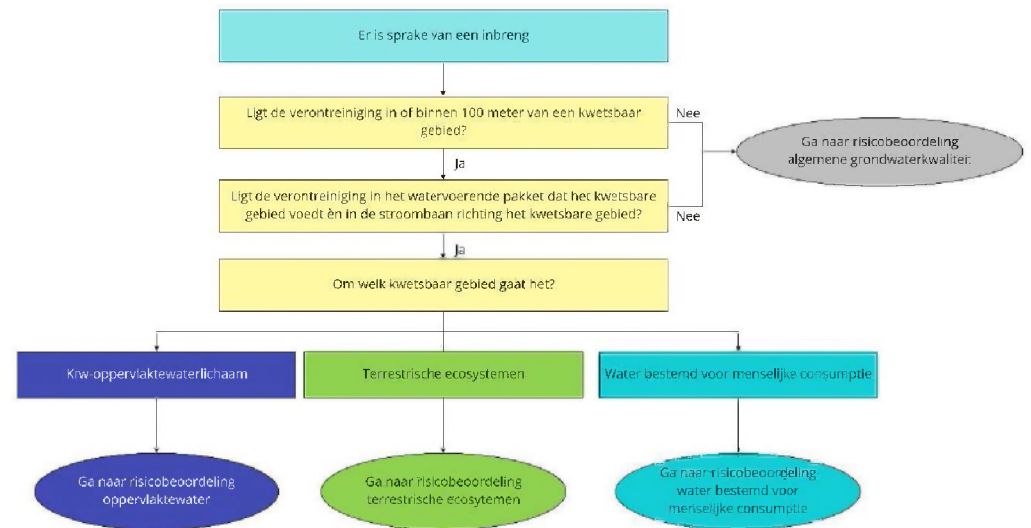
Er is sprake van een inbreng

Ligt de verontreiniging in of binnen 100 meter van een kwetsbaar gebied?

Nee

Ga naar risicobeoordeling algemene grondwaterkwaliteit

Ja

Ligt de verontreiniging in het watervoerende pakket dat het kwetsbare gebied voedt èn in de stroombaan richting het kwetsbare gebied?

Nee

Ja

Om welk kwetsbaar gebied gaat het?

Krw-oppervlaktewaterlichaam

Terrestrische ecosystemen

Water bestemd voor menselijke consumptie

Ga naar risicobeoordeling oppervlaktewater

Ga naar risicobeoordeling terrestrische ecosytemen

Ga naar risicobeoordeling water bestemd voor menselijke consumptie